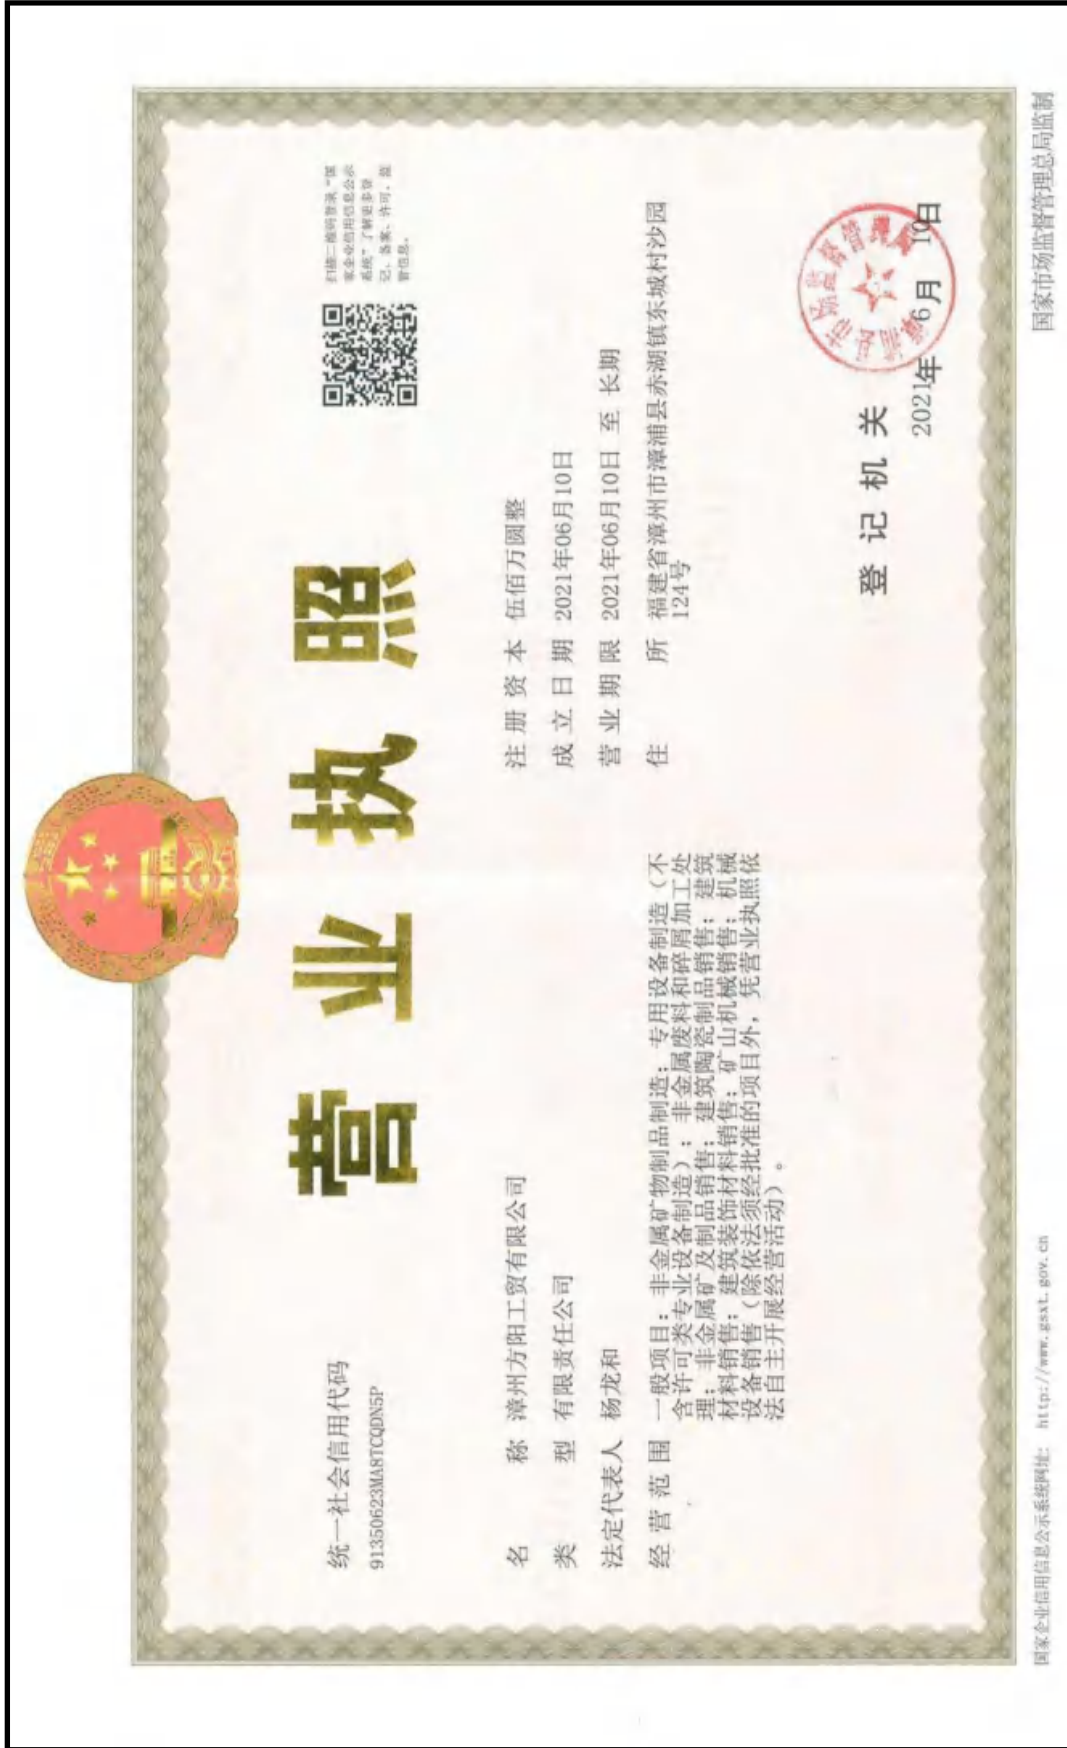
统一社会信用代码
91350623MA8TCQDN5P

营业执照

扫描二维码登录"国家企业信用信息公示系统"了解更多登记、备案、许可、监管信息。

名　　称　漳州方阳工贸有限公司

类　　型　有限责任公司

法定代表人　杨龙和

经营范围　一般项目：非金属矿物制品制造；专用设备制造（不含许可类专业设备制造）；非金属废料和碎屑加工处理；非金属矿及制品销售；建筑陶瓷制品销售；建筑材料销售；建筑装饰材料销售；矿山机械销售；机械设备销售（除依法须经批准的项目外，凭营业执照依法自主开展经营活动）。

注册资本　伍佰万圆整

成立日期　2021年06月10日

营业期限　2021年06月10日 至 长期

住　　所　福建省漳州市漳浦县赤湖镇东坂村沙园124号

登记机关

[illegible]市场监督管理局

2021年6月10日

国家企业信用信息公示系统网址：http://www.gsxt.gov.cn

国家市场监督管理总局监制